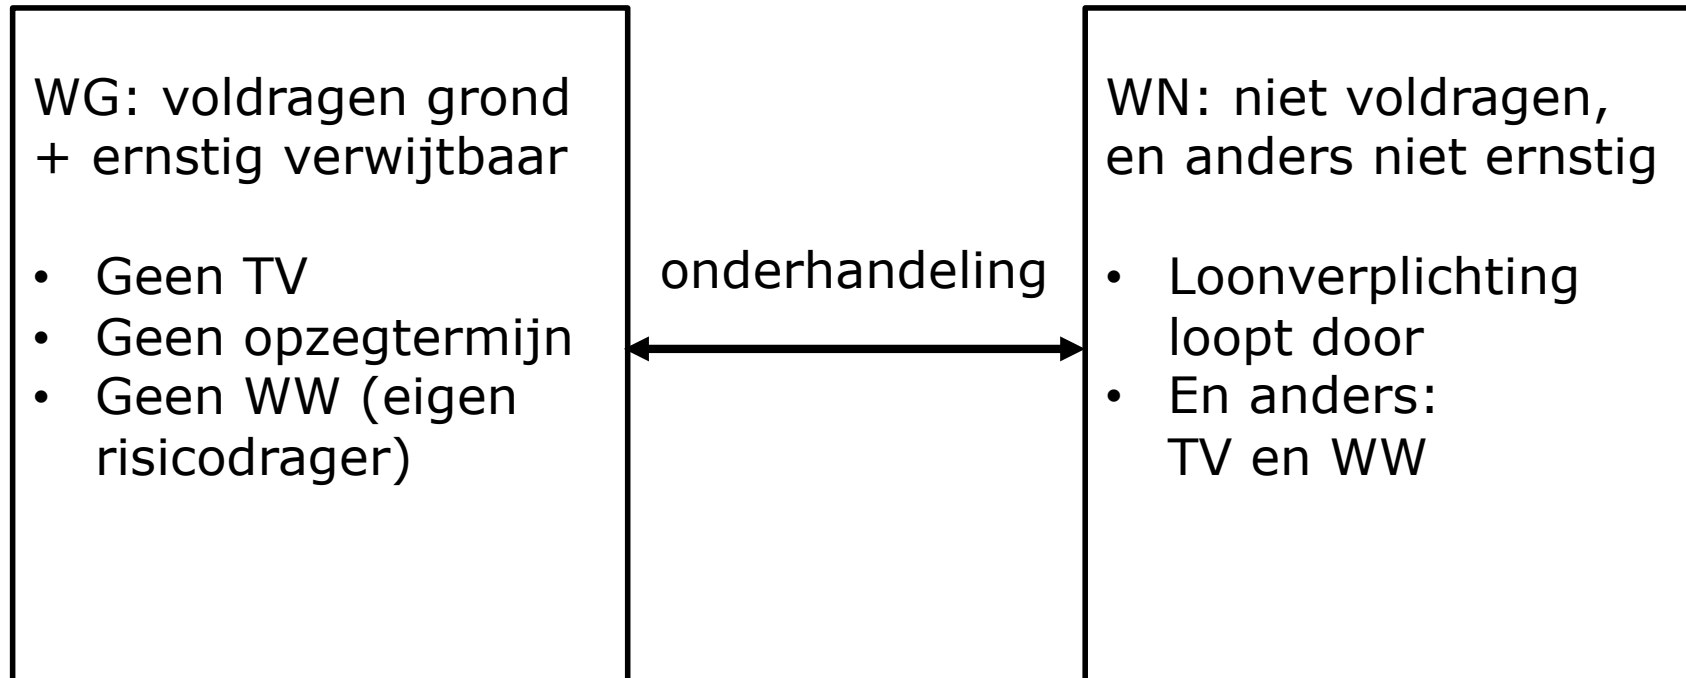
WG: voldragen grond
+ ernstig verwijtbaar

- Geen TV
- Geen opzegtermijn
- Geen WW (eigen risicodrager)

onderhandeling

WN: niet voldragen,
en anders niet ernstig

- Loonverplichting loopt door
- En anders: TV en WW